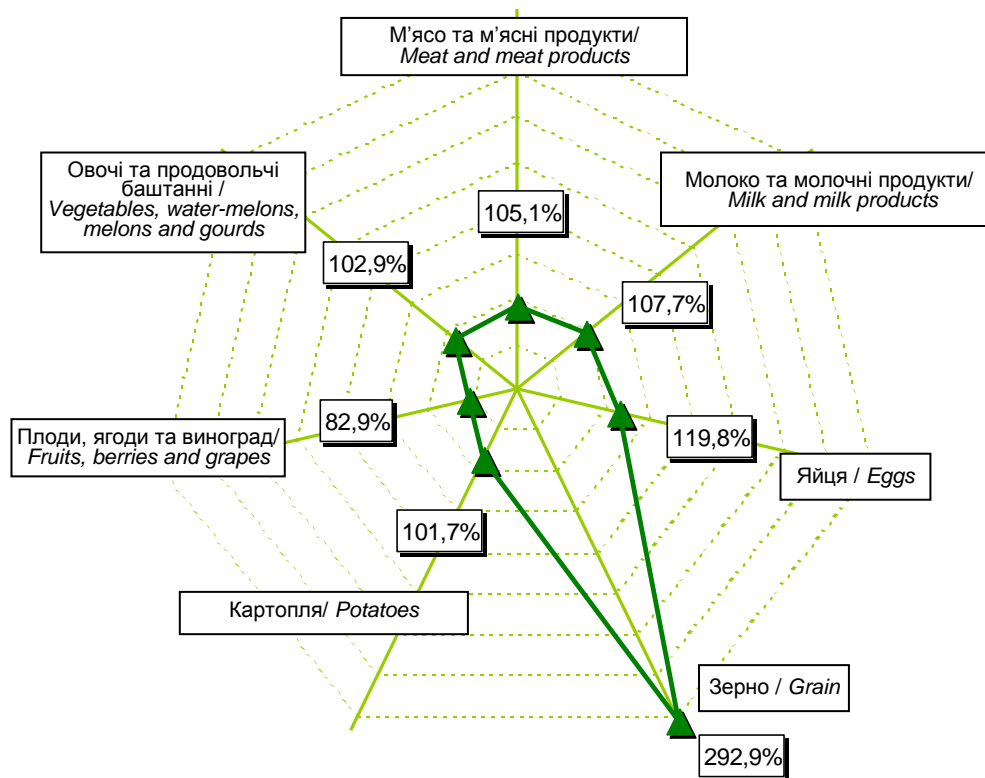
М’ясо та м’ясні продукти/
Meat and meat products

Овочі та продовольчі баштанні /
Vegetables, water-melons, melons and gourds

Молоко та молочні продукти/
Milk and milk products

105,1%

102,9%

107,7%

Плоди, ягоди та виноград/
Fruits, berries and grapes

82,9%

119,8%

Яйця / Eggs

101,7%

Картопля/ Potatoes

Зерно / Grain

292,9%